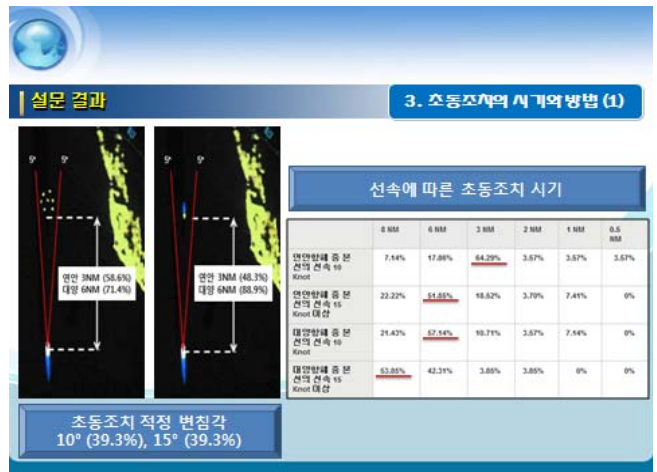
설문 결과

3. 초동조치의 시기와 방법 (1)

5° 5°

연안 3NM (58.6%)
대양 6NM (71.4%)

5° 5°

연안 3NM (48.3%)
대양 6NM (88.9%)

선속에 따른 초동조치 시기

| | 8 NM | 6 NM | 3 NM | 2 NM | 1 NM | 0.5 NM |
|---|---|---|---|---|---|---|
| 연안항해 중 본선의 선속 10 Knot | 7.14% | 17.86% | 64.29% | 3.57% | 3.57% | 3.57% |
| 연안항해 중 본선의 선속 15 Knot 이상 | 22.22% | 51.85% | 18.52% | 3.70% | 7.41% | 0% |
| 대양항해 중 본선의 선속 10 Knot | 21.43% | 57.14% | 10.71% | 3.57% | 7.14% | 0% |
| 대양항해 중 본선의 선속 15 Knot 이상 | 53.85% | 42.31% | 3.85% | 3.85% | 0% | 0% |

초동조치 적정 변침각
10° (39.3%), 15° (39.3%)